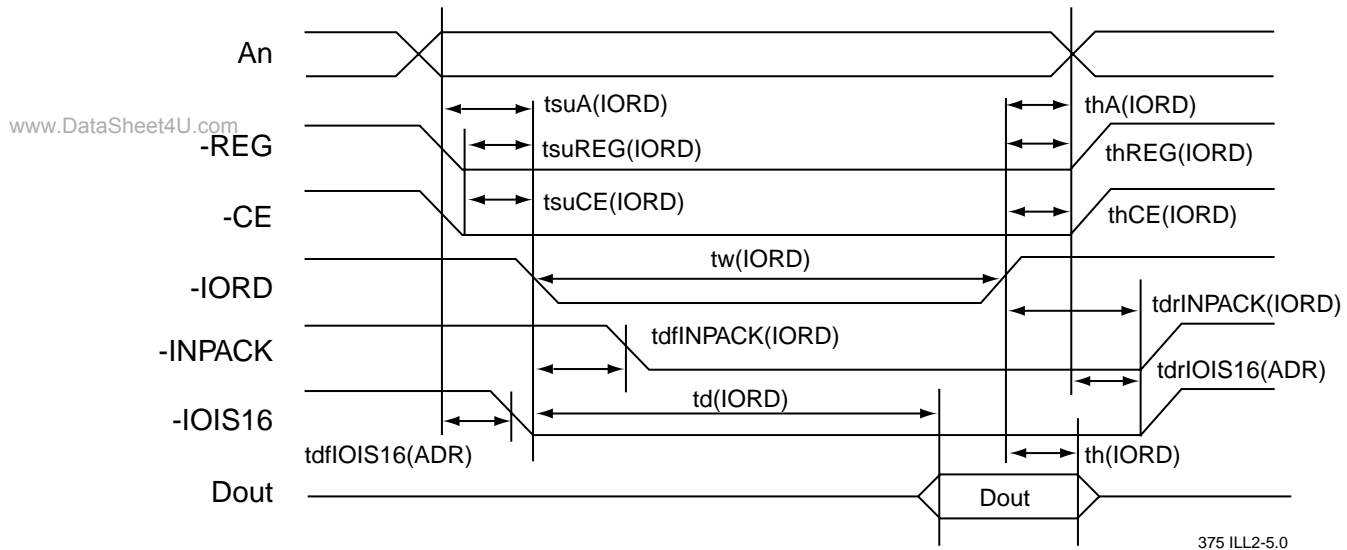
An

tsuA(IORD)

thA(IORD)

www.DataSheet4U.com

-REG

tsuREG(IORD)

thREG(IORD)

-CE

tsuCE(IORD)

thCE(IORD)

tw(IORD)

-IORD

tdrINPACK(IORD)

-INPACK

tdfINPACK(IORD)

tdrIOIS16(ADR)

td(IORD)

-IOIS16

tdfIOIS16(ADR)

th(IORD)

Dout

Dout

375 ILL2-5.0